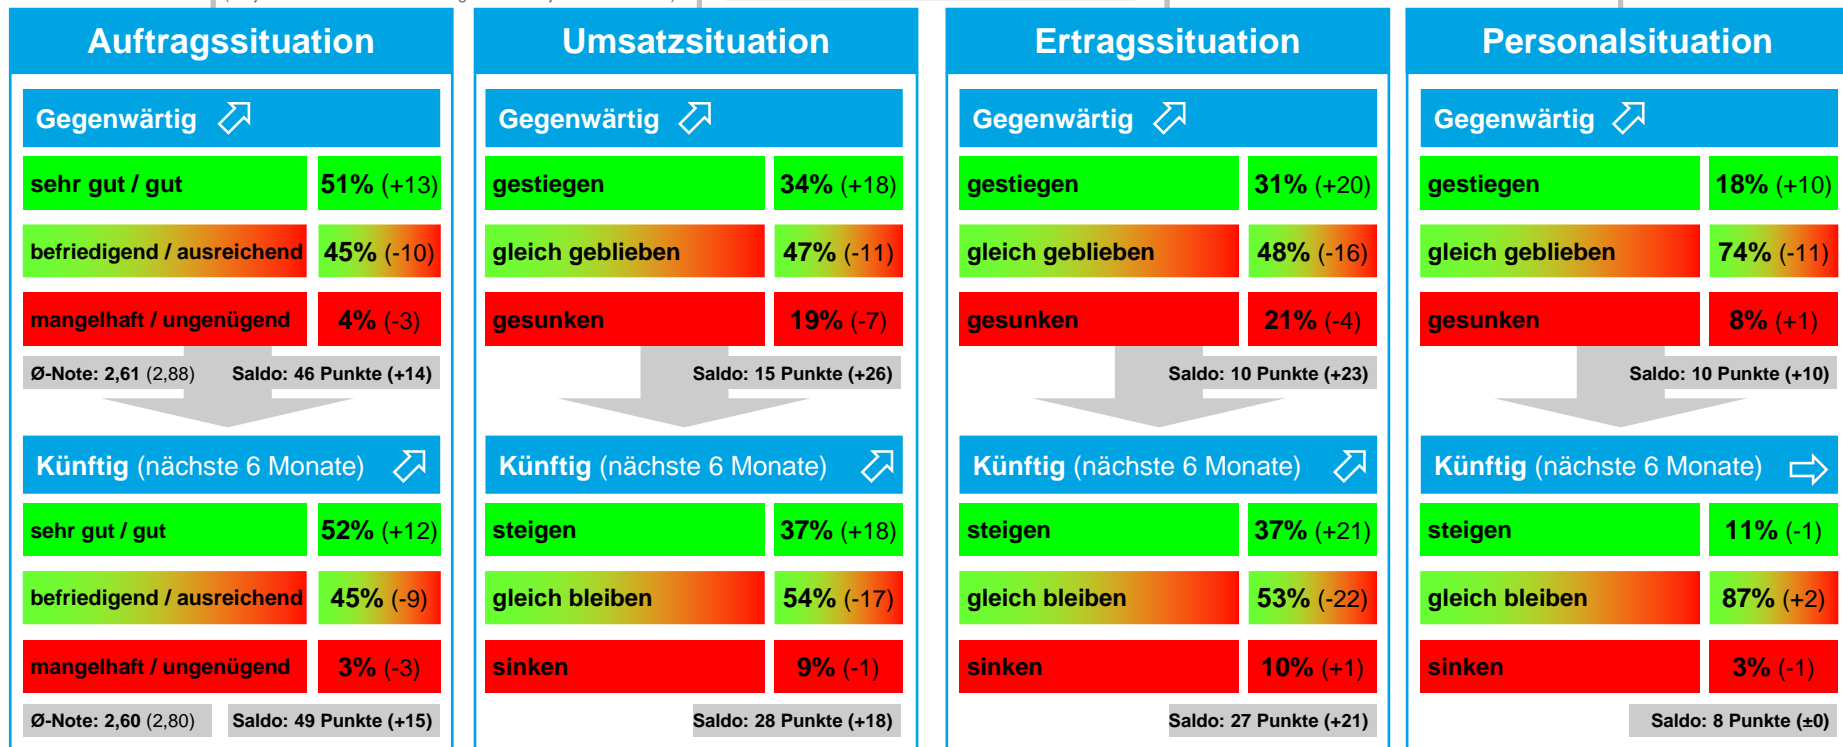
Auftragssituation

Gegenwärtig

| sehr gut / gut | 51% (+13) |
|---|---|
| befriedigend / ausreichend | 45% (-10) |
| mangelhaft / ungenügend | 4% (-3) |

Ø-Note: 2,61 (2,88) Saldo: 46 Punkte (+14)

Künftig (nächste 6 Monate)

| sehr gut / gut | 52% (+12) |
|---|---|
| befriedigend / ausreichend | 45% (-9) |
| mangelhaft / ungenügend | 3% (-3) |

Ø-Note: 2,60 (2,80) Saldo: 49 Punkte (+15)

Umsatzsituation

Gegenwärtig

| gestiegen | 34% (+18) |
|---|---|
| gleich geblieben | 47% (-11) |
| gesunken | 19% (-7) |

Saldo: 15 Punkte (+26)

Künftig (nächste 6 Monate)

| steigen | 37% (+18) |
|---|---|
| gleich bleiben | 54% (-17) |
| sinken | 9% (-1) |

Saldo: 28 Punkte (+18)

Ertragssituation

Gegenwärtig

| gestiegen | 31% (+20) |
|---|---|
| gleich geblieben | 48% (-16) |
| gesunken | 21% (-4) |

Saldo: 10 Punkte (+23)

Künftig (nächste 6 Monate)

| steigen | 37% (+21) |
|---|---|
| gleich bleiben | 53% (-22) |
| sinken | 10% (+1) |

Saldo: 27 Punkte (+21)

Personalsituation

Gegenwärtig

| gestiegen | 18% (+10) |
|---|---|
| gleich geblieben | 74% (-11) |
| gesunken | 8% (+1) |

Saldo: 10 Punkte (+10)

Künftig (nächste 6 Monate)

| steigen | 11% (-1) |
|---|---|
| gleich bleiben | 87% (+2) |
| sinken | 3% (-1) |

Saldo: 8 Punkte (±0)